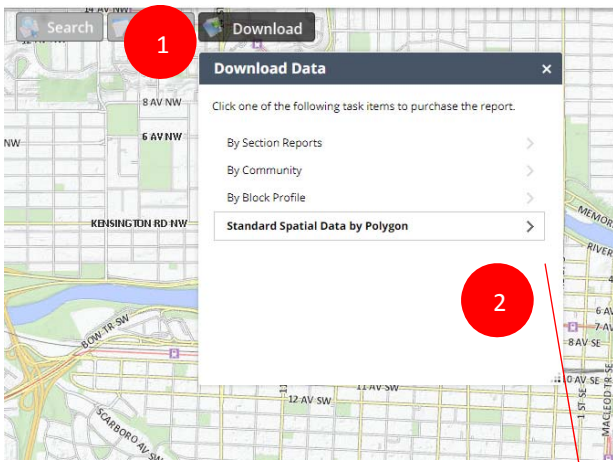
Search

1

Download

Download Data

×

Click one of the following task items to purchase the report.

By Section Reports

By Community

By Block Profile

Standard Spatial Data by Polygon

2

14 AV NW

8 AV NW

6 AV NW

NW

KENSINGTON RD NW

MEMOR

RIVER

BOW TR SW

6 AV

7 AV

8 AV SE

11 AV SW

12 AV SW

10 AV SE

1 ST SE

MACLEOD TR SE

SCARBORO AV SW